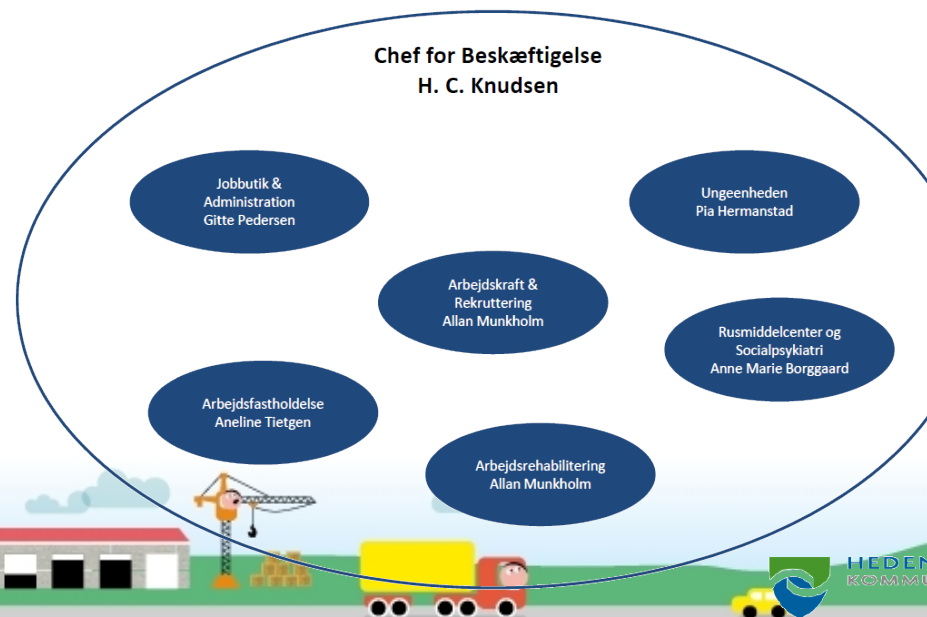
Chef for Beskæftigelse
H. C. Knudsen

Jobbutik &
Administration
Gitte Pedersen

Ungeenheden
Pia Hermanstad

Arbejdskraft &
Rekruttering
Allan Munkholm

Rusmiddelcenter og
Socialpsykiatri
Anne Marie Borggaard

Arbejdsfastholdelse
Aneline Tietgen

Arbejdsrehabilitering
Allan Munkholm

HEDEN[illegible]
KOMMU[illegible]